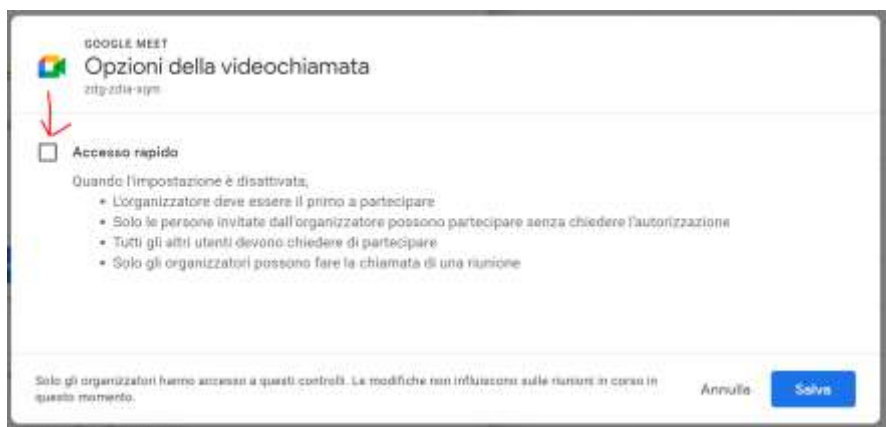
GOOGLE MEET
Opzioni della videochiamata
zdg-zdia-xym

Accesso rapido

Quando l'impostazione è disattivata,
• L'organizzatore deve essere il primo a partecipare
• Solo le persone invitate dall'organizzatore possono partecipare senza chiedere l'autorizzazione
• Tutti gli altri utenti devono chiedere di partecipare
• Solo gli organizzatori possono fare la chiamata di una riunione

Solo gli organizzatori hanno accesso a questi controlli. Le modifiche non influiscono sulle riunioni in corso in questo momento.

Annulla
Salva